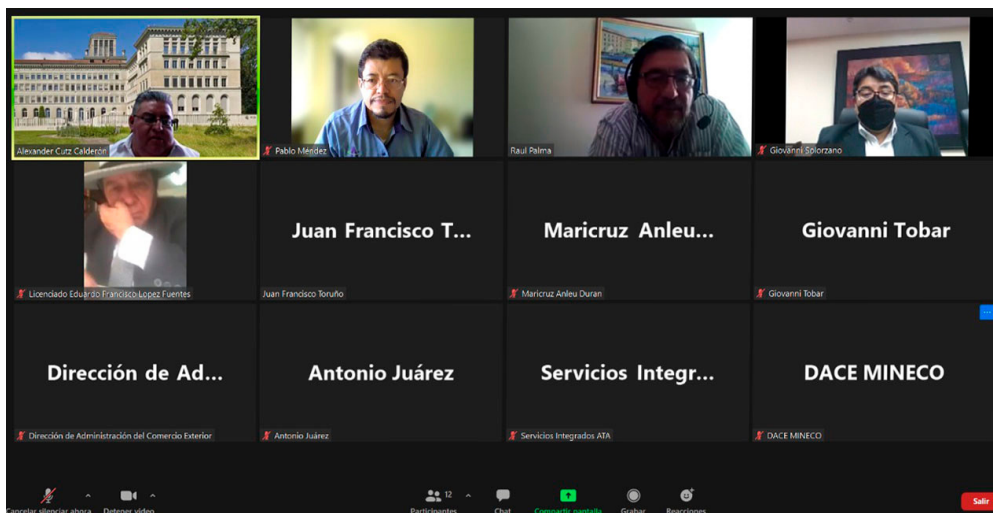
Alexander Cutz Calderón

Pablo Méndez

Raul Palma

Giovanni Solorzano

Licenciado Eduardo Francisco Lopez Fuentes

Juan Francisco T...

Juan Francisco Toruño

Maricruz Anleu...

Maricruz Anleu Duran

Giovanni Tobar

Giovanni Tobar

Dirección de Ad...

Dirección de Administración del Comercio Exterior

Antonio Juárez

Antonio Juárez

Servicios Integr...

Servicios Integrados ATA

DACE MINECO

DACE MINECO

Cancelar silenciar ahora

Detener video

12

Participantes

Chat

Compartir pantalla

Grabar

Reacciones

Salir